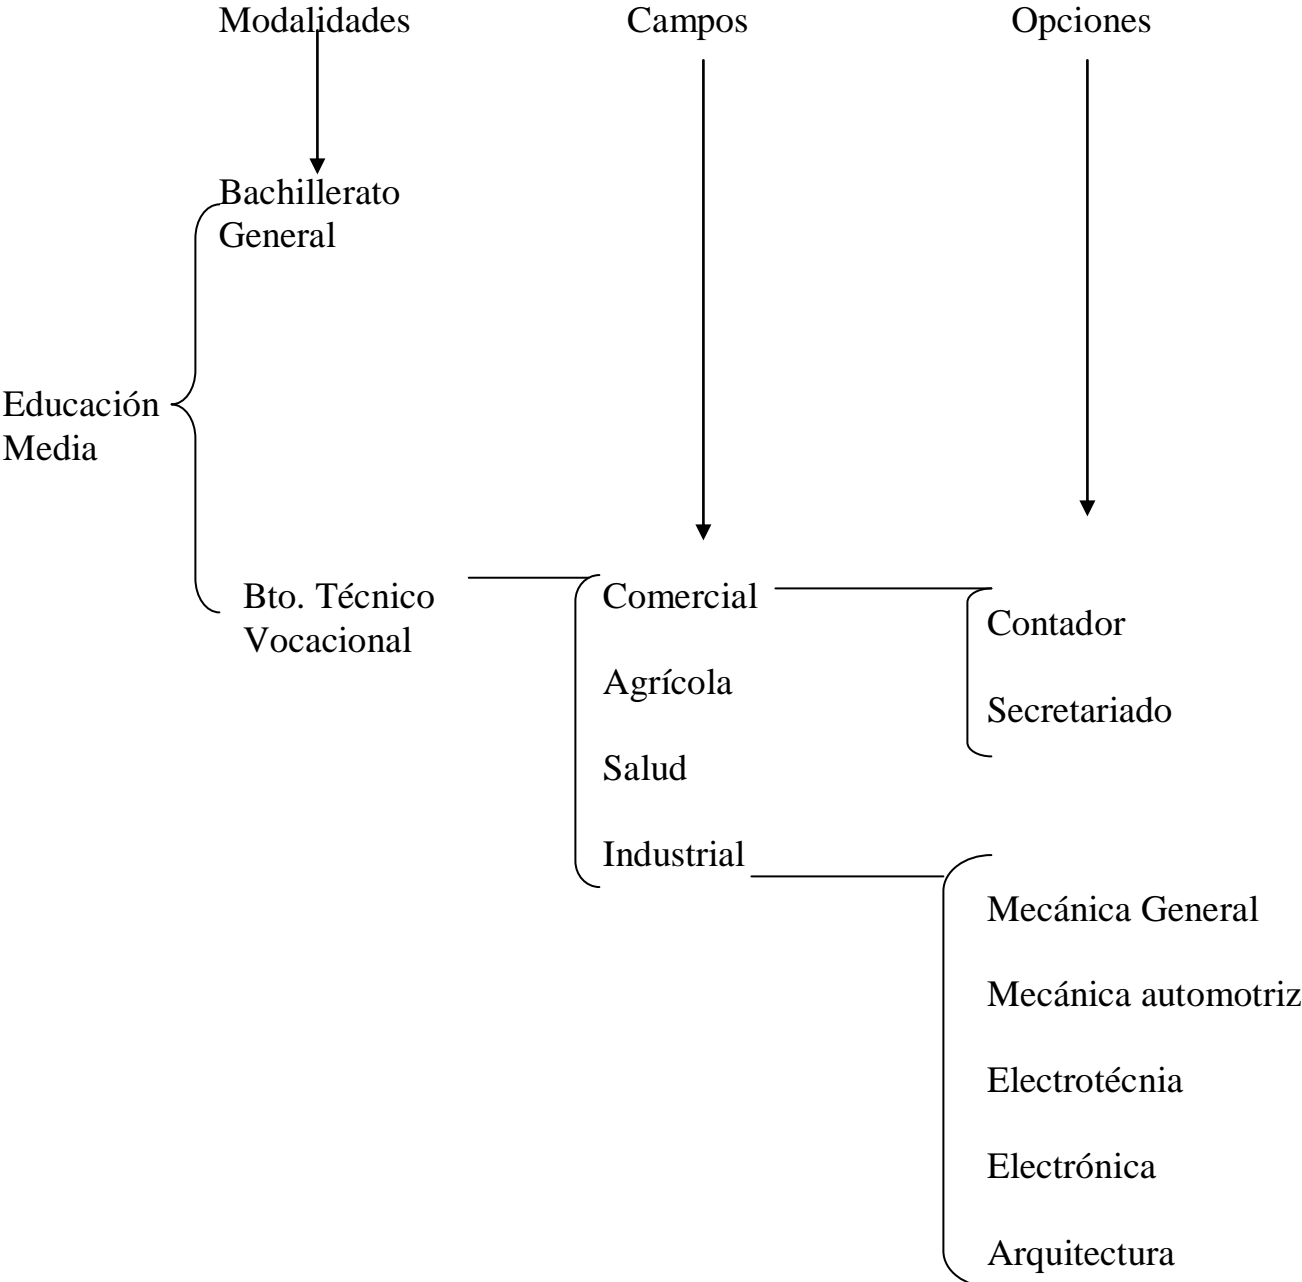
Modalidades Campos Opciones

Bachillerato General

Educación Media

Bto. Técnico Vocacional

Comercial

Agrícola

Salud

Industrial

Contador

Secretariado

Mecánica General

Mecánica automotriz

Electrotécnia

Electrónica

Arquitectura